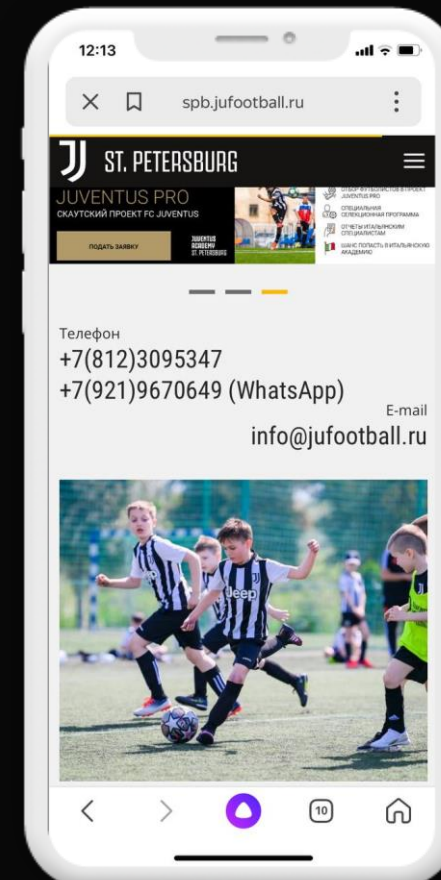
12:13

spb.jufootball.ru

ST. PETERSBURG

JUVENTUS PRO

СКАУТСКИЙ ПРОЕКТ FC JUVENTUS

ПОДАТЬ ЗАЯВКУ

JUVENTUS ACADEMY ST. PETERSBURG

ОТБОР ФУТБОЛИСТОВ В ПРОЕКТ JUVENTUS PRO

СПЕЦИАЛЬНАЯ СЕЛЕКЦИОННАЯ ПРОГРАММА

ОТЧЕТЫ ИТАЛЬЯНСКИМ СПЕЦИАЛИСТАМ

ШАНС ПОПАСТЬ В ИТАЛЬЯНСКУЮ АКАДЕМИЮ

Телефон
+7(812)3095347
+7(921)9670649 (WhatsApp)

E-mail
info@jufootball.ru

Jeep

10